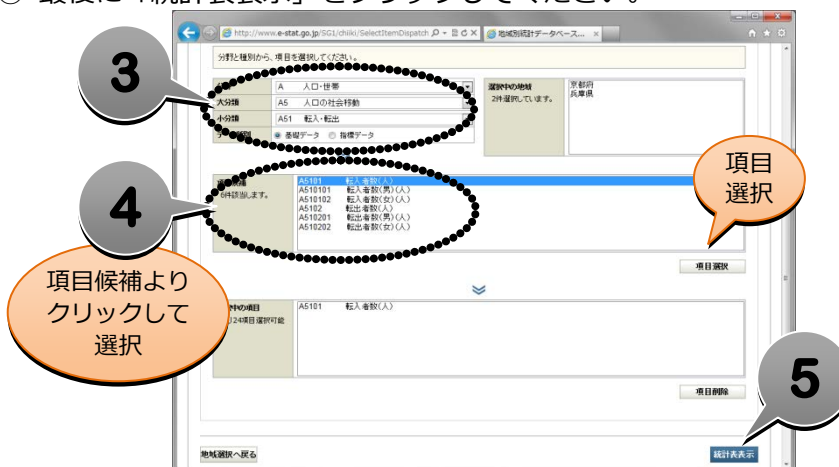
⑤ 最後に「統計表表示」をクリックしてください。

http://www.e-stat.go.jp/SG1/chiiki/SelectItemDispatch

地域別統計データベース...

分野と種別から、項目を選択してください。

3

A 人口・世帯

大分類 A5 人口の社会移動

小分類 A51 転入・転出

基礎データ 指標データ

選択中の地域
2件選択しています。

京都府
兵庫県

4

項目候補
6件該当します。

A5101 転入者数(人)
A510101 転入者数(男)(人)
A510102 転入者数(女)(人)
A5102 転出者数(人)
A510201 転出者数(男)(人)
A510202 転出者数(女)(人)

項目選択

項目候補よりクリックして選択

項目選択

中の項目
124項目選択可能

A5101 転入者数(人)

項目削除

5

地域選択へ戻る

統計表表示